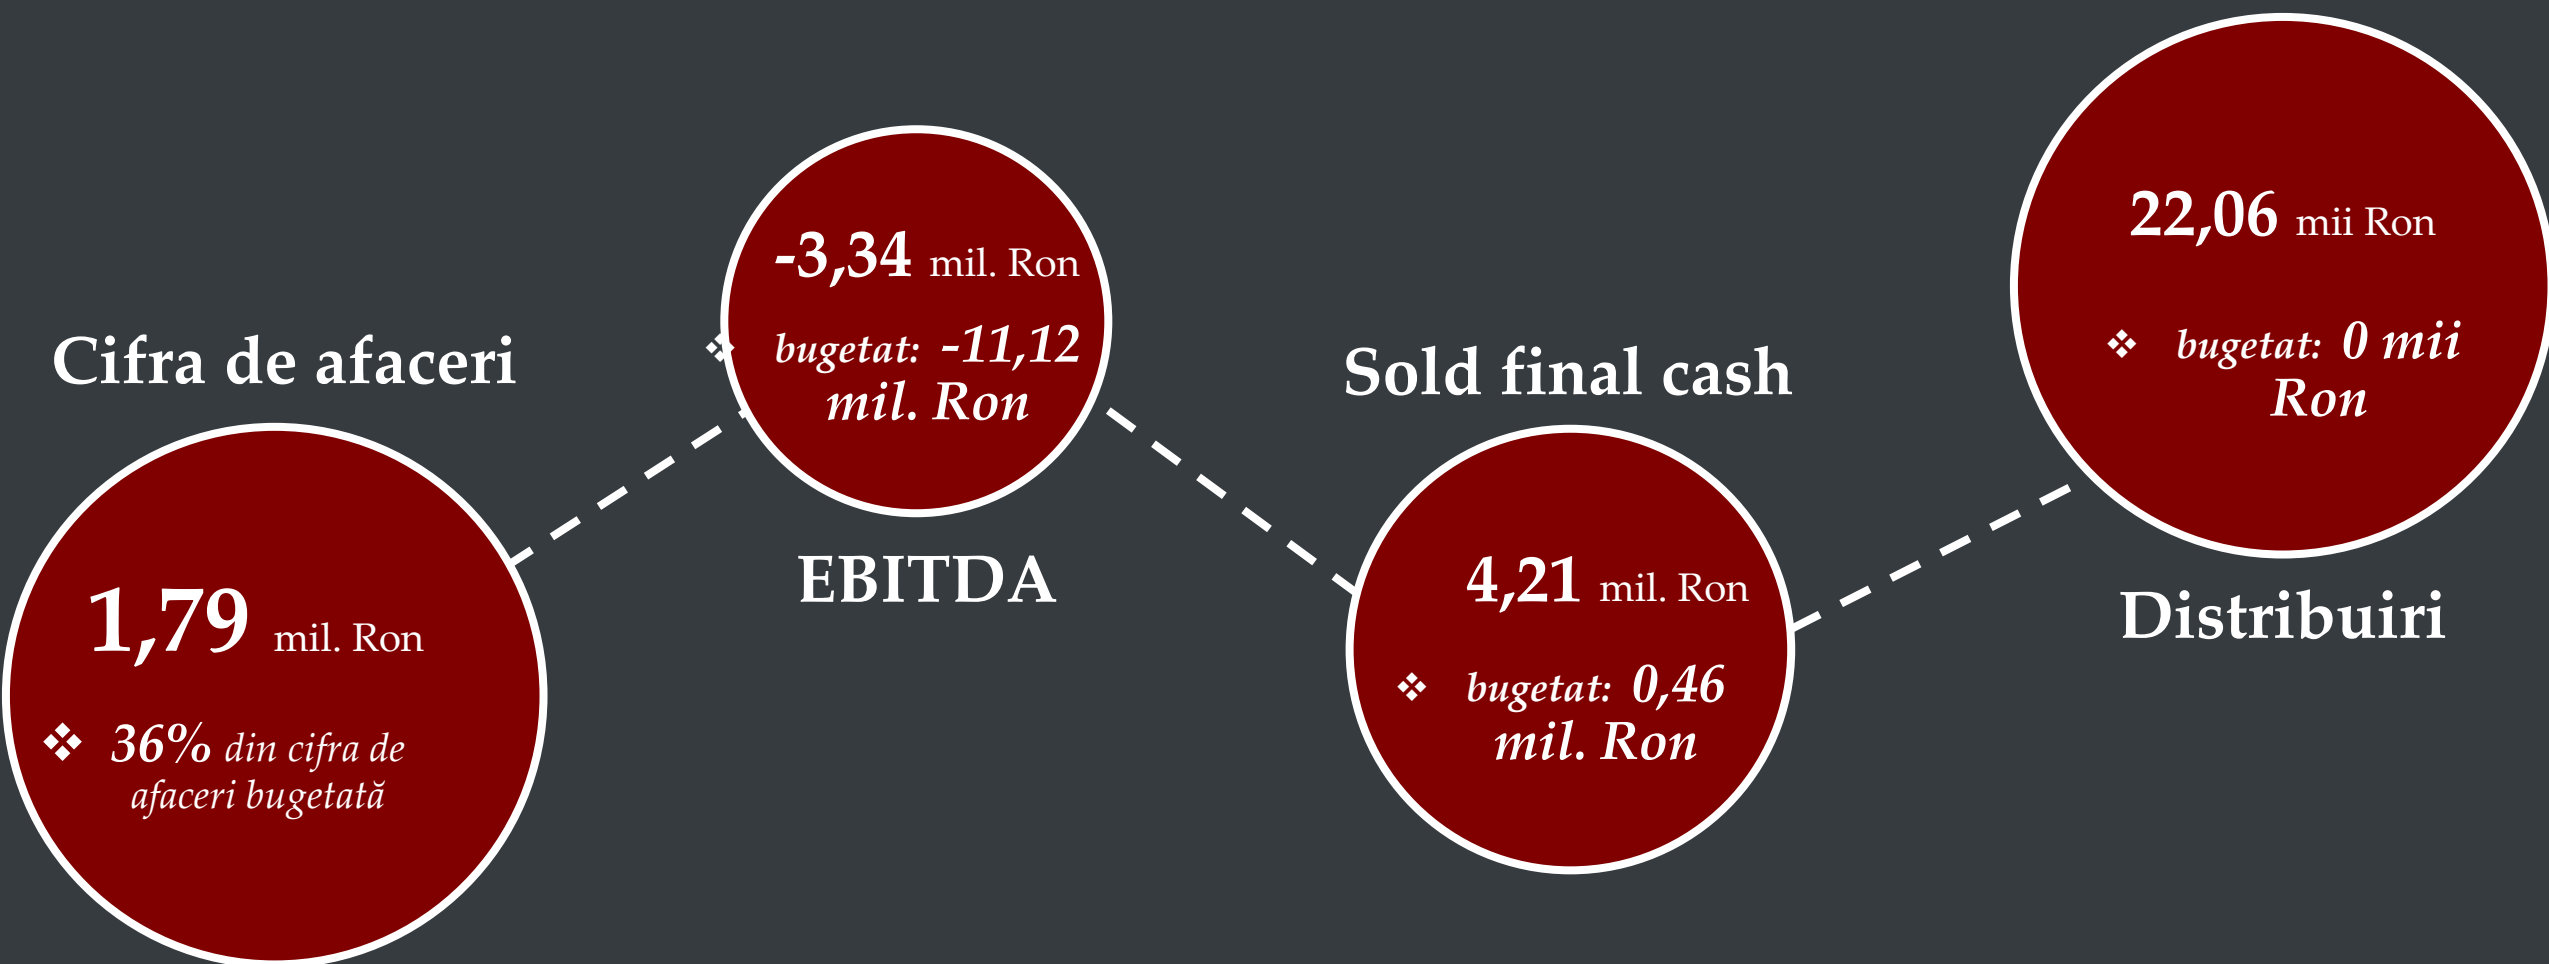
Cifra de afaceri

1,79 mil. Ron

❖ 36% din cifra de afaceri bugetată

-3,34 mil. Ron

❖ bugetat: -11,12 mil. Ron

EBITDA

Sold final cash

4,21 mil. Ron

❖ bugetat: 0,46 mil. Ron

22,06 mii Ron

❖ bugetat: 0 mii Ron

Distribuiri